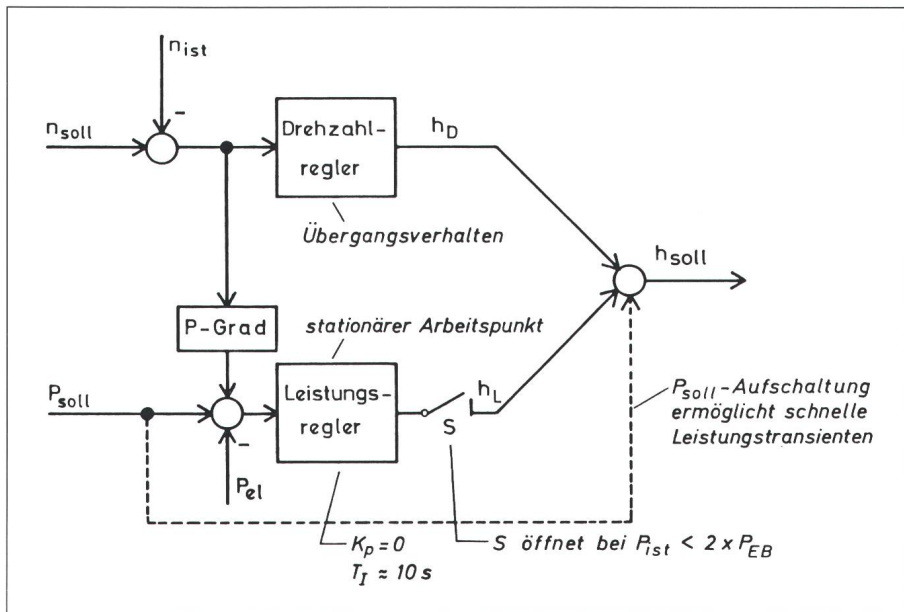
$n_{ist}$

-

$n_{soll}$

Drehzahlregler

$h_D$

Übergangsverhalten

$h_{soll}$

P-Grad

stationärer Arbeitspunkt

$P_{soll}$

Leistungsregler

$h_L$

S

-

$P_{el}$

$P_{soll}$-Aufschaltung ermöglicht schnelle Leistungstransienten

$K_p = 0$
$T_I \approx 10\,s$

S öffnet bei $P_{ist} < 2 \times P_{EB}$